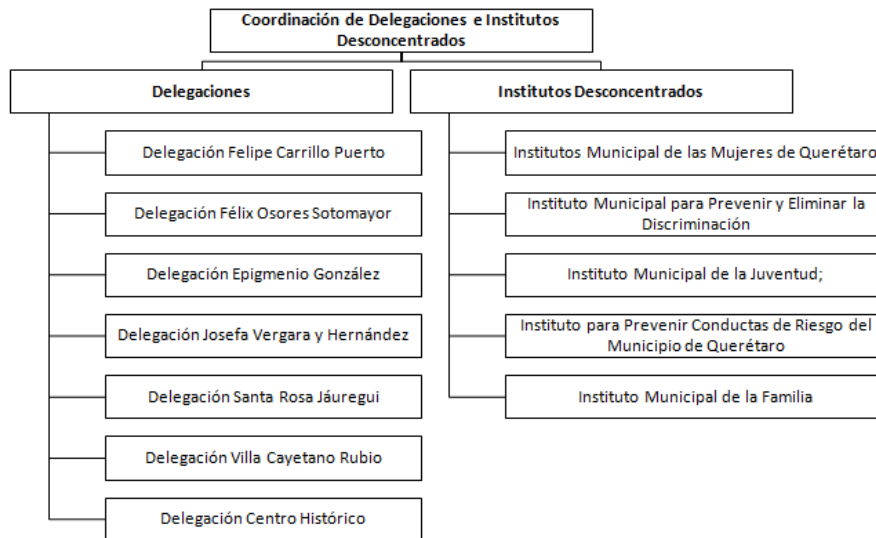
Coordinación de Delegaciones e Institutos Desconcentrados

Delegaciones

Delegación Felipe Carrillo Puerto

Delegación Félix Osores Sotomayor

Delegación Epigmenio González

Delegación Josefa Vergara y Hernández

Delegación Santa Rosa Jáuregui

Delegación Villa Cayetano Rubio

Delegación Centro Histórico

Institutos Desconcentrados

Institutos Municipal de las Mujeres de Querétaro

Instituto Municipal para Prevenir y Eliminar la Discriminación

Instituto Municipal de la Juventud;

Instituto para Prevenir Conductas de Riesgo del Municipio de Querétaro

Instituto Municipal de la Familia